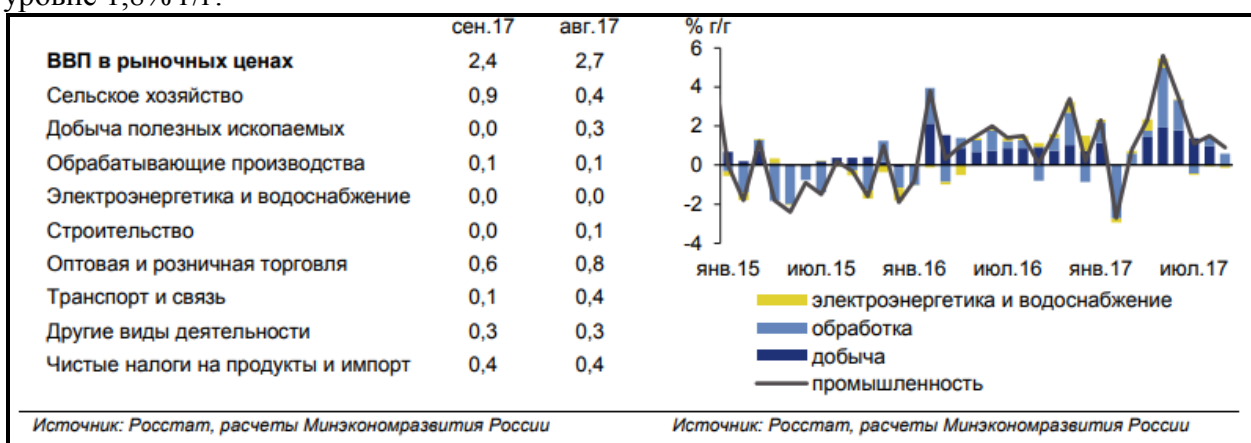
уровне 1,8% г/г.

| | сен.17 | авг.17 |
|---|---|---|
| **ВВП в рыночных ценах** | 2,4 | 2,7 |
| Сельское хозяйство | 0,9 | 0,4 |
| Добыча полезных ископаемых | 0,0 | 0,3 |
| Обрабатывающие производства | 0,1 | 0,1 |
| Электроэнергетика и водоснабжение | 0,0 | 0,0 |
| Строительство | 0,0 | 0,1 |
| Оптовая и розничная торговля | 0,6 | 0,8 |
| Транспорт и связь | 0,1 | 0,4 |
| Другие виды деятельности | 0,3 | 0,3 |
| Чистые налоги на продукты и импорт | 0,4 | 0,4 |

Источник: Росстат, расчеты Минэкономразвития России

% г/г
6
4
2
0
-2
-4
янв.15 июл.15 янв.16 июл.16 янв.17 июл.17

электроэнергетика и водоснабжение
обработка
добыча
промышленность

Источник: Росстат, расчеты Минэкономразвития России